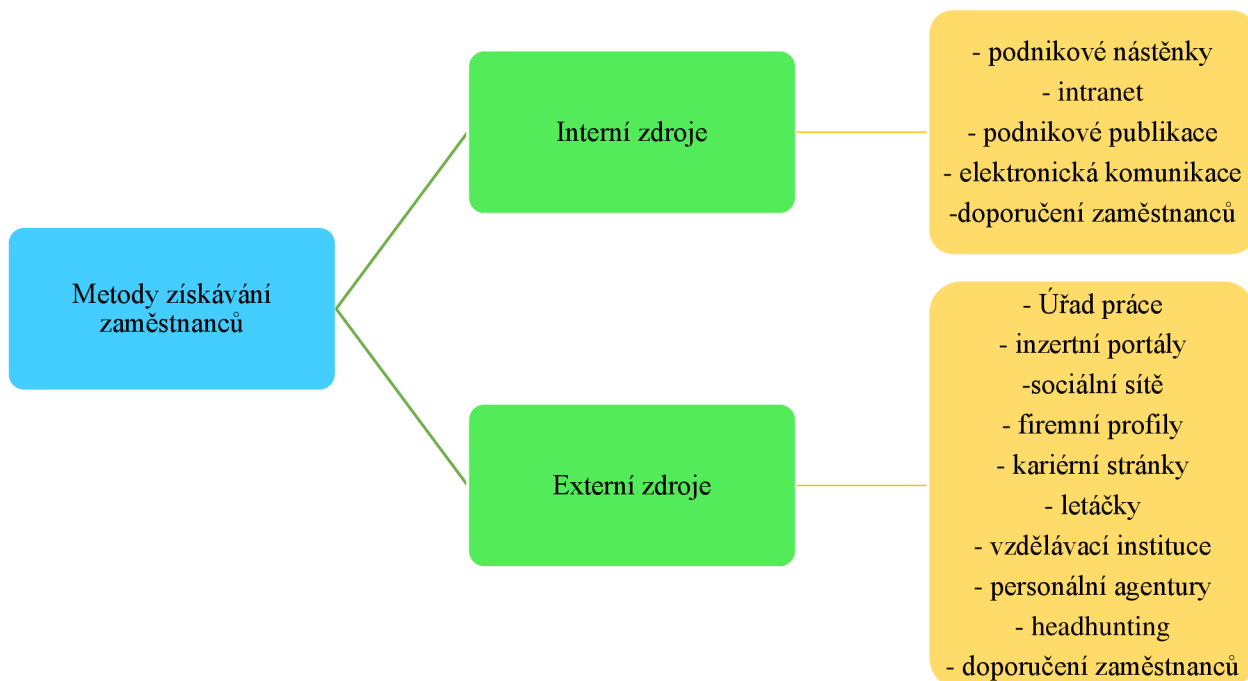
Metody získávání zaměstnanců

Interní zdroje

- podnikové nástěnky
- intranet
- podnikové publikace
- elektronická komunikace
-doporučení zaměstnanců

Externí zdroje

- Úřad práce
- inzertní portály
-sociální sítě
- firemní profily
- kariérní stránky
- letáčky
- vzdělávací instituce
- personální agentury
- headhunting
- doporučení zaměstnanců